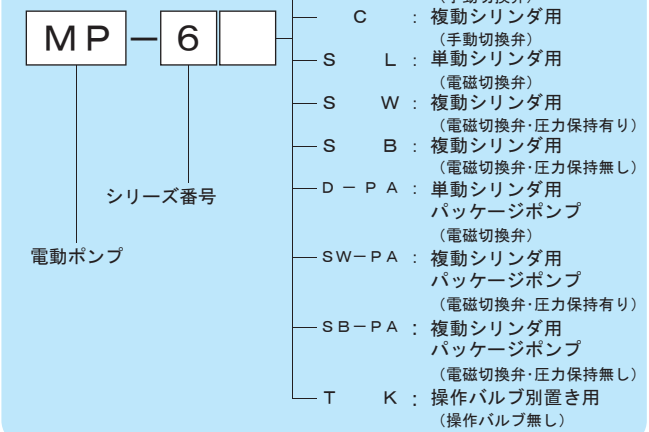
MP − 6

（手動切換弁）

C ： 複動シリンダ用
（手動切換弁）

S L ： 単動シリンダ用
（電磁切換弁）

S W ： 複動シリンダ用
（電磁切換弁·圧力保持有り）

S B ： 複動シリンダ用
（電磁切換弁·圧力保持無し）

D − P A ： 単動シリンダ用
パッケージポンプ
（電磁切換弁）

SW−P A ： 複動シリンダ用
パッケージポンプ
（電磁切換弁·圧力保持有り）

SB−P A ： 複動シリンダ用
パッケージポンプ
（電磁切換弁·圧力保持無し）

T K ： 操作バルブ別置き用
（操作バルブ無し）

シリーズ番号

電動ポンプ